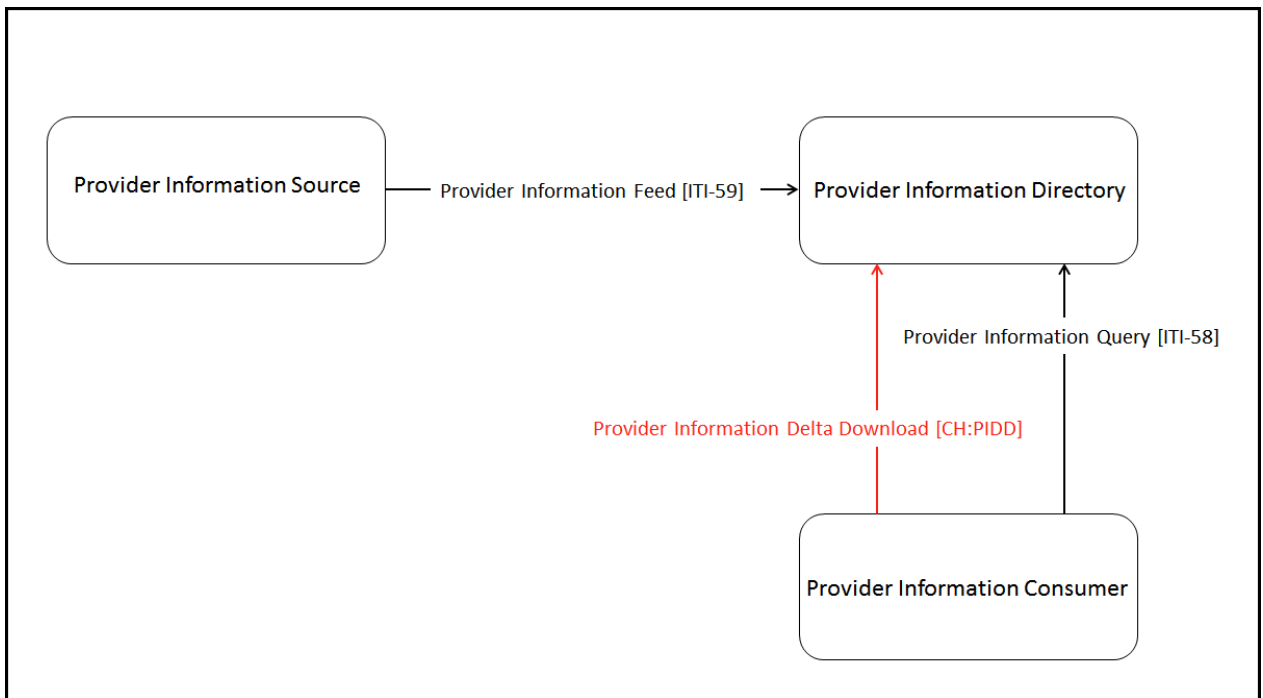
Provider Information Source

Provider Information Feed [ITI-59]

Provider Information Directory

Provider Information Query [ITI-58]

Provider Information Delta Download [CH:PIDD]

Provider Information Consumer